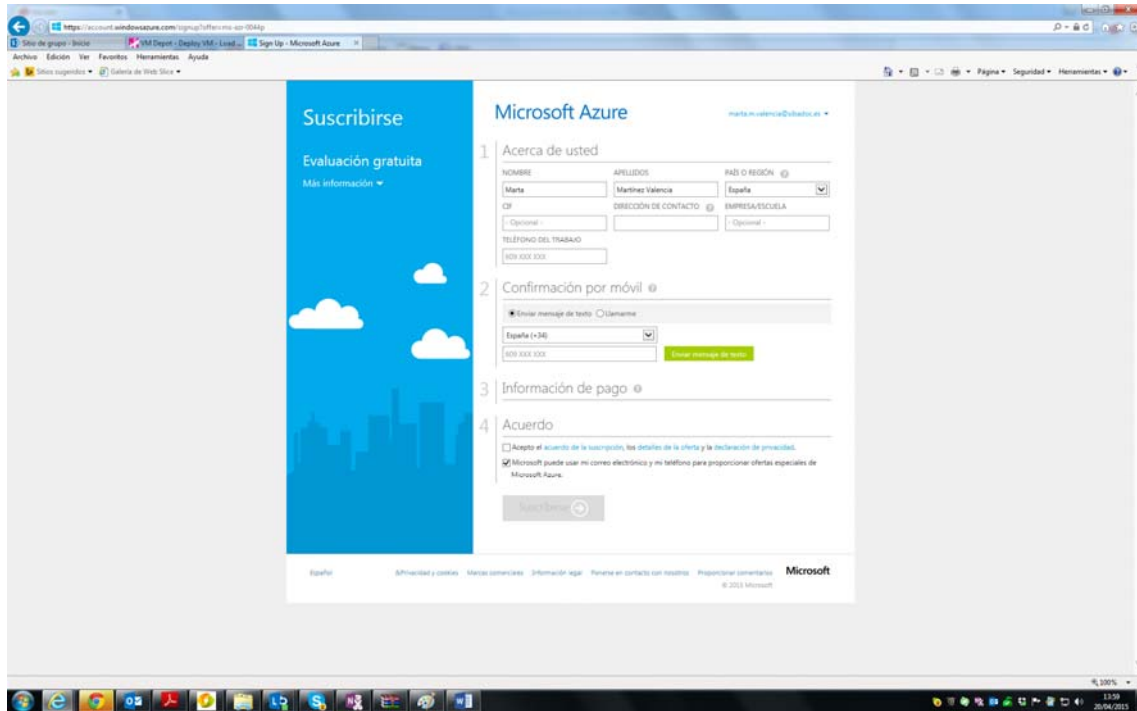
https://account.windowsazure.com/signup?offer=ms-azr-0044p

Sitio de grupo - Inicio | VM Depot - Deploy VM - Load... | Sign Up - Microsoft Azure

Archivo Edición Ver Favoritos Herramientas Ayuda

Sitios sugeridos ▾ Galería de Web Slice ▾

Página ▾ Seguridad ▾ Herramientas ▾

Suscribirse

Evaluación gratuita

Más información ▾

Microsoft Azure

marta.m.valencia@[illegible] ▾

1 Acerca de usted

NOMBRE
Marta

APELLIDOS
Martinez Valencia

PAÍS O REGIÓN
España

CIF
- Opcional -

DIRECCIÓN DE CONTACTO

EMPRESA/ESCUELA
- Opcional -

TELÉFONO DEL TRABAJO
909 XXX XXX

2 Confirmación por móvil

Enviar mensaje de texto Llamarme

España (+34)

609 XXX XXX

Enviar mensaje de texto

3 Información de pago

4 Acuerdo

Acepto el acuerdo de la suscripción, los detalles de la oferta y la declaración de privacidad.

Microsoft puede usar mi correo electrónico y mi teléfono para proporcionar ofertas especiales de Microsoft Azure.

Suscribirse

Español

Privacidad y cookies Marcas comerciales Información legal Ponerse en contacto con nosotros Proporcionar comentarios

Microsoft
© 2015 Microsoft

100%

13:59
20/04/2015